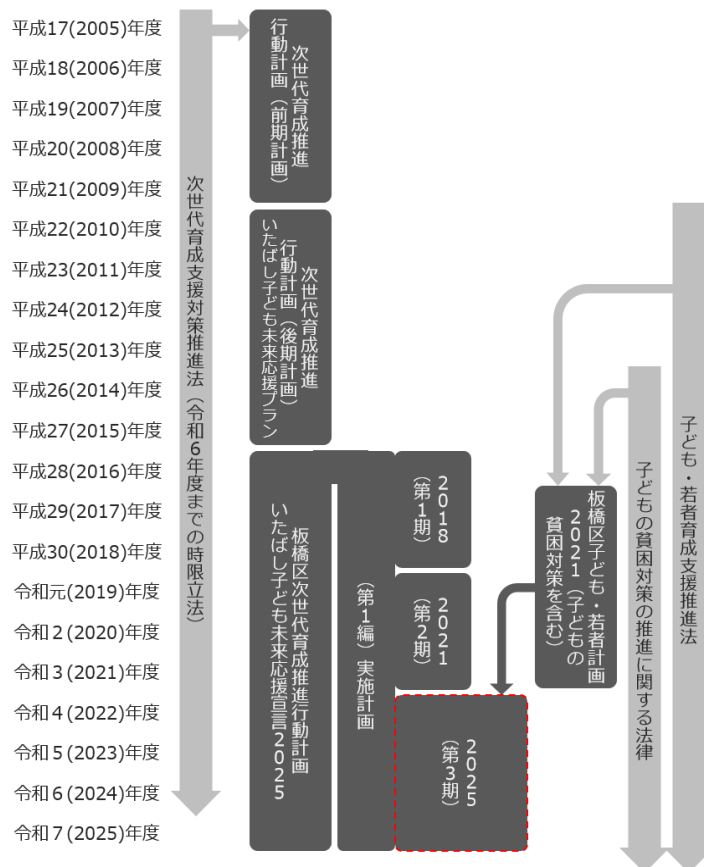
平成17(2005)年度
平成18(2006)年度
平成19(2007)年度
平成20(2008)年度
平成21(2009)年度
平成22(2010)年度
平成23(2011)年度
平成24(2012)年度
平成25(2013)年度
平成26(2014)年度
平成27(2015)年度
平成28(2016)年度
平成29(2017)年度
平成30(2018)年度
令和元(2019)年度
令和2(2020)年度
令和3(2021)年度
令和4(2022)年度
令和5(2023)年度
令和6(2024)年度
令和7(2025)年度

次世代育成支援対策推進法（令和6年度までの時限立法）

次世代育成推進行動計画（前期計画）

次世代育成推進行動計画（後期計画）いたばし子ども未来応援プラン

板橋区次世代育成推進行動計画 いたばし子ども未来応援宣言2025

（第1編）実施計画

2018（第1期）

2021（第2期）

2025（第3期）

板橋区子ども・若者計画2021（子どもの貧困対策を含む）

子どもの貧困対策の推進に関する法律

子ども・若者育成支援推進法